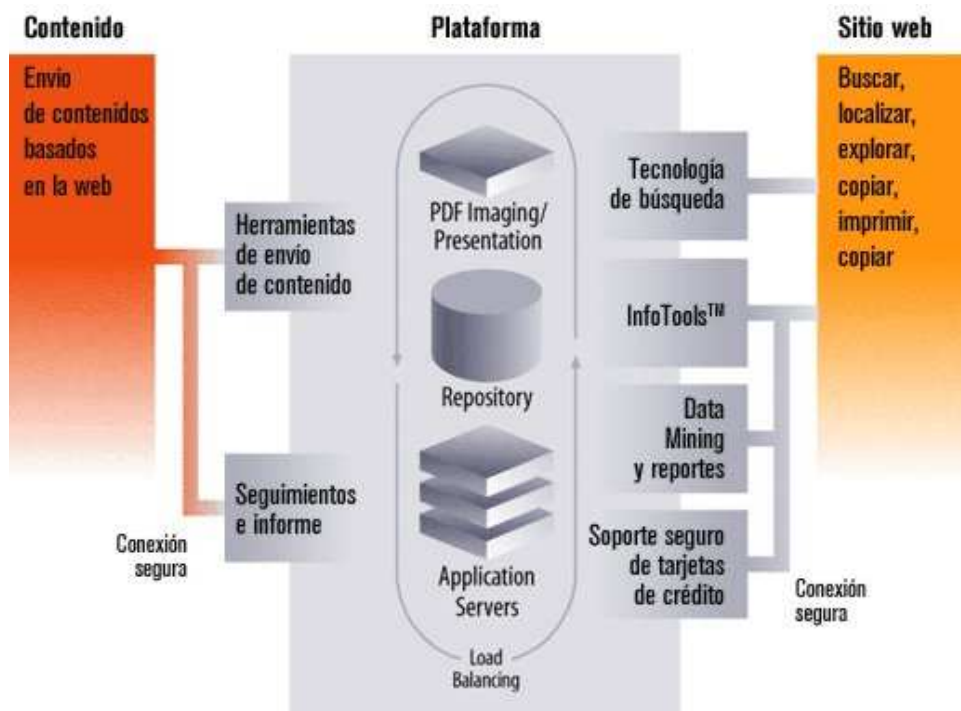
Contenido

Plataforma

Sitio web

Envio de contenidos basados en la web

Buscar, localizar, explorar, copiar, imprimir, copiar

Herramientas de envío de contenido

Seguimientos e informe

Conexión segura

PDF Imaging/ Presentation

Repository

Application Servers

Load Balancing

Tecnología de búsqueda

InfoTools™

Data Mining y reportes

Soporte seguro de tarjetas de crédito

Conexión segura